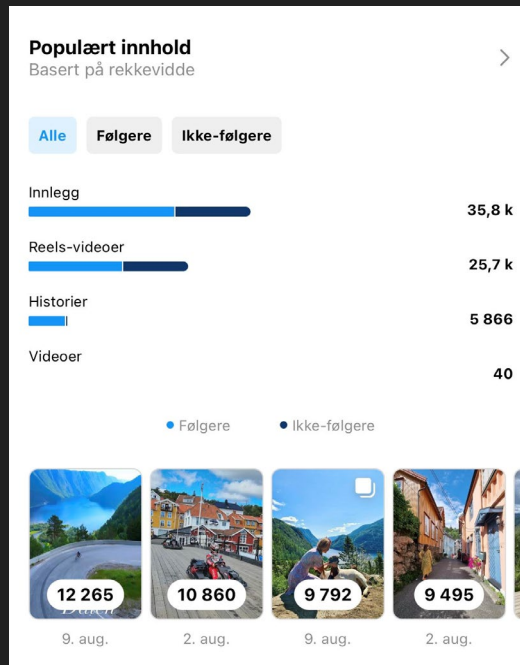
Populært innhold
Basert på rekkevidde

Alle
Følgere
Ikke-følgere

Innlegg
35,8 k

Reels-videoer
25,7 k

Historier
5 866

Videoer
40

Følgere
Ikke-følgere

12 265
9. aug.

10 860
2. aug.

9 792
9. aug.

9 495
2. aug.